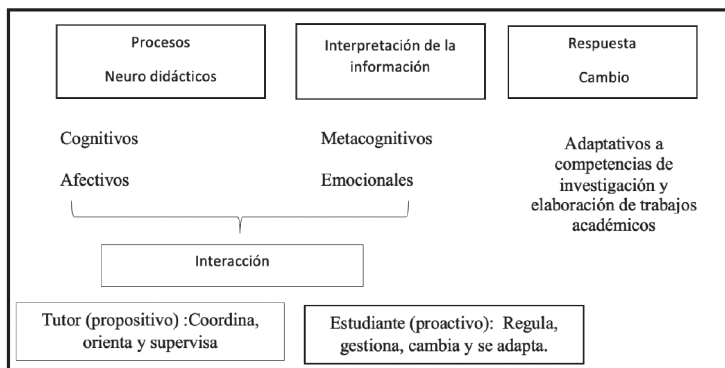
Procesos
Neuro didácticos

Interpretación de la información

Respuesta
Cambio

Cognitivos

Metacognitivos

Adaptativos a competencias de investigación y elaboración de trabajos académicos

Afectivos

Emocionales

Interacción

Tutor (propositivo) :Coordina, orienta y supervisa

Estudiante (proactivo): Regula, gestiona, cambia y se adapta.